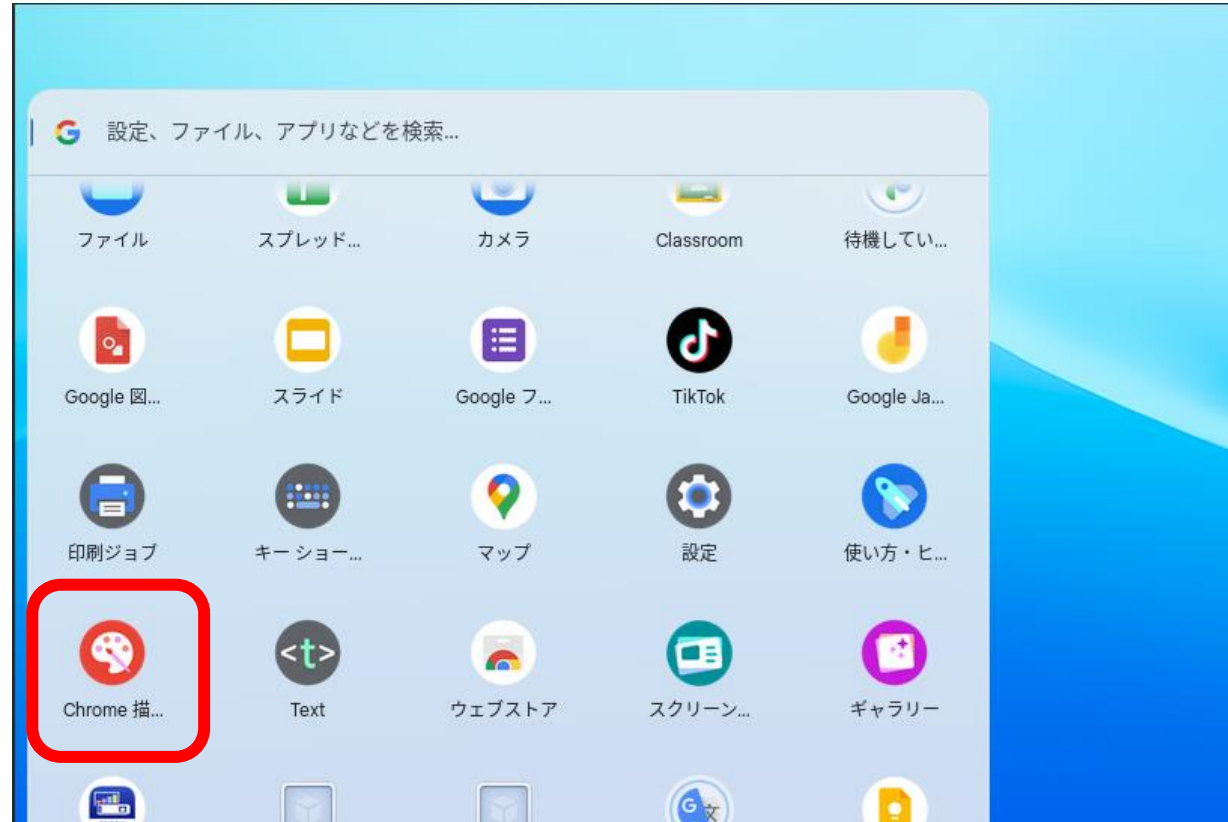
設定、ファイル、アプリなどを検索...

ファイル
スプレッド...
カメラ
Classroom
待機してい...

Google 図...
スライド
Google フ...
TikTok
Google Ja...

印刷ジョブ
キー ショー...
マップ
設定
使い方・ヒ...

Chrome 描...
<t>
Text
ウェブストア
スクリーン...
ギャラリー